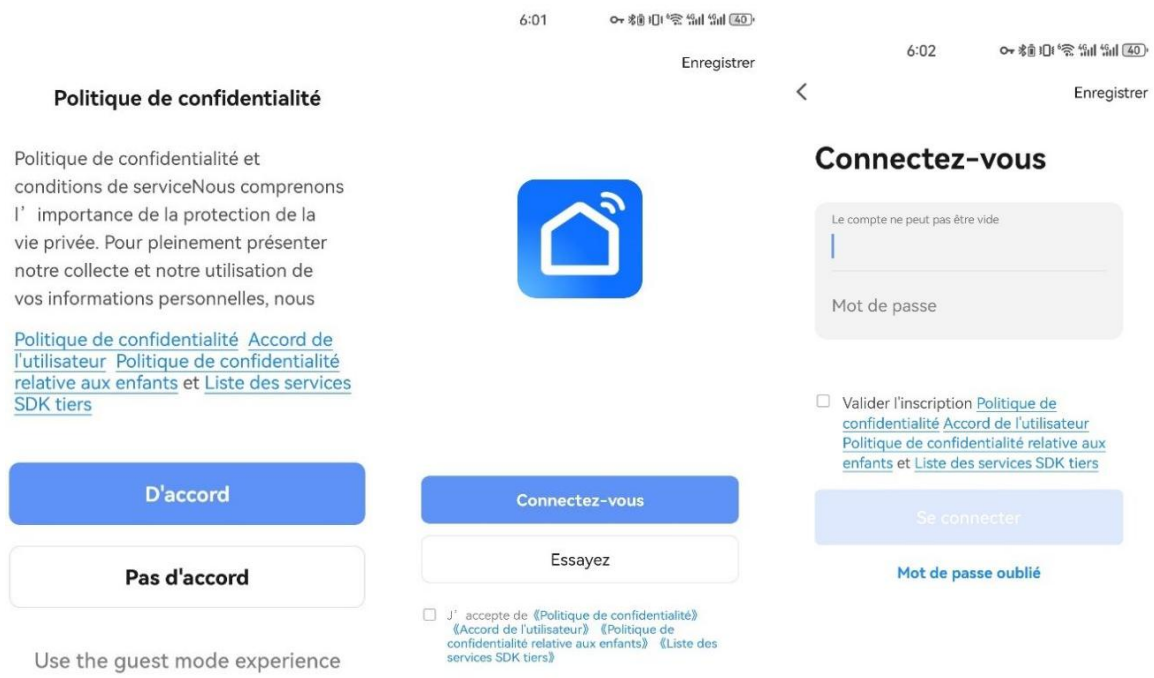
Politique de confidentialité

Politique de confidentialité et conditions de serviceNous comprenons l’ importance de la protection de la vie privée. Pour pleinement présenter notre collecte et notre utilisation de vos informations personnelles, nous

Politique de confidentialité Accord de l'utilisateur Politique de confidentialité relative aux enfants et Liste des services SDK tiers

D'accord

Pas d'accord

Use the guest mode experience

6:01

40

Enregistrer

Connectez-vous

Essayez

J’ accepte de《Politique de confidentialité》《Accord de l'utilisateur》《Politique de confidentialité relative aux enfants》《Liste des services SDK tiers》

6:02

40

Enregistrer

Connectez-vous

Le compte ne peut pas être vide

Mot de passe

Valider l'inscription Politique de confidentialité Accord de l'utilisateur Politique de confidentialité relative aux enfants et Liste des services SDK tiers

Se connecter

Mot de passe oublié